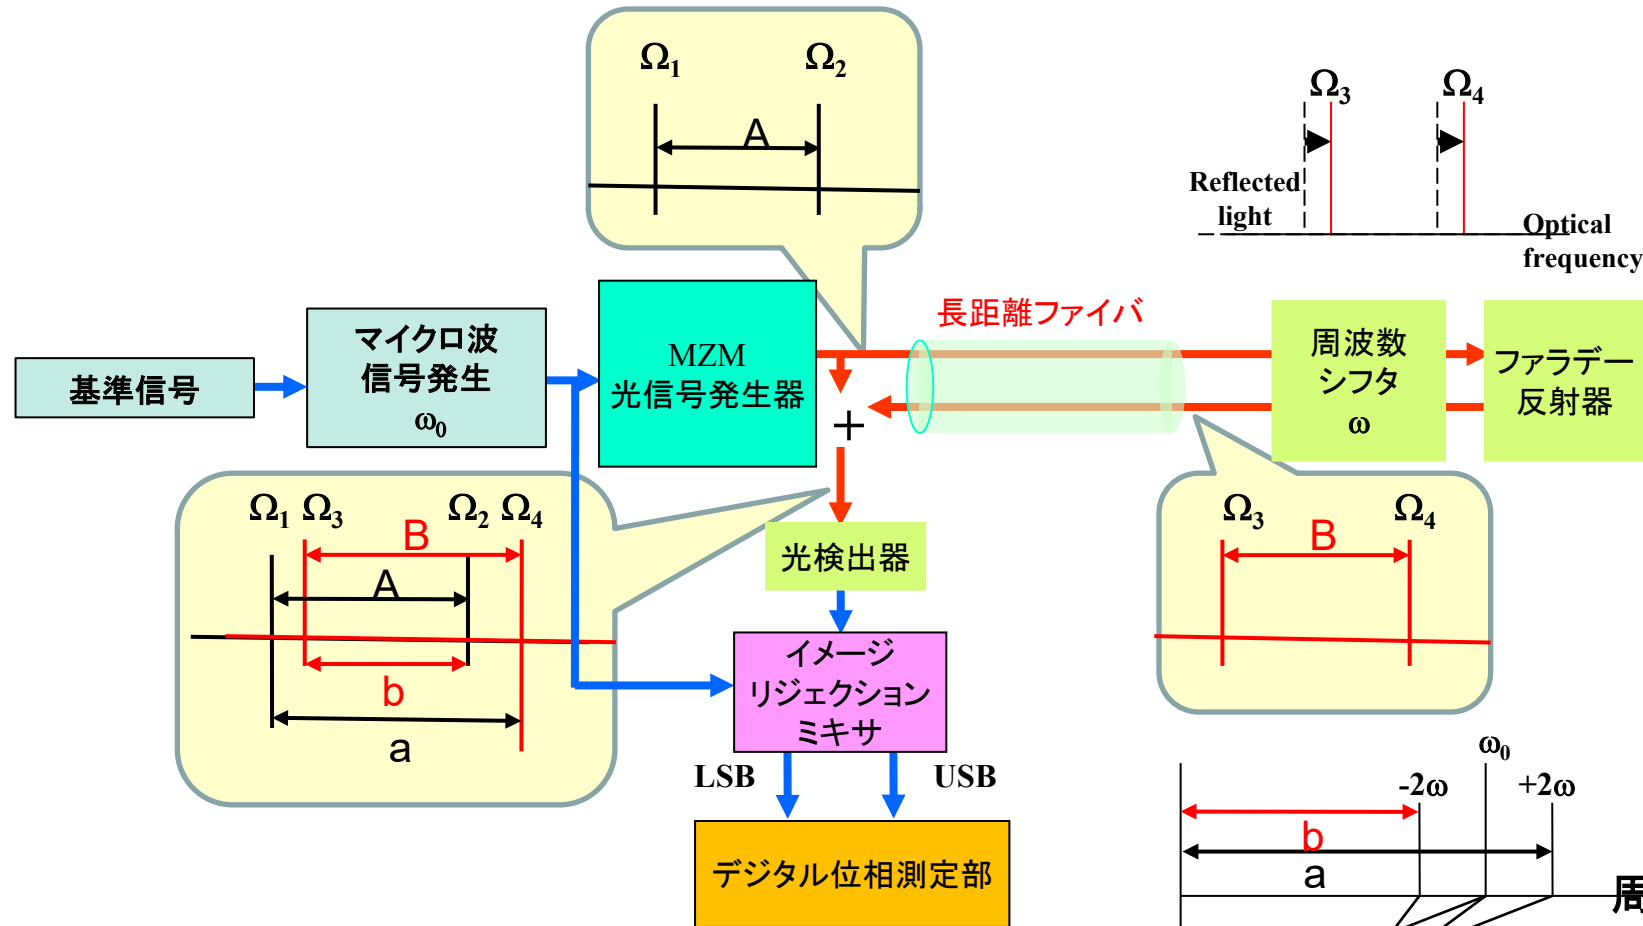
$\Omega_1$ $\Omega_2$

A

$\Omega_3$ $\Omega_4$

Reflected light

Optical frequency

基準信号

マイクロ波信号発生
$\omega_0$

MZM
光信号発生器

長距離ファイバ

周波数シフタ
$\omega$

ファラデー反射器

+

$\Omega_1$ $\Omega_3$ $\Omega_2$ $\Omega_4$

B

A

b

a

光検出器

$\Omega_3$ $\Omega_4$

B

イメージリジェクションミキサ

LSB

USB

デジタル位相測定部

$\omega_0$

-2$\omega$

+2$\omega$

b

a

周